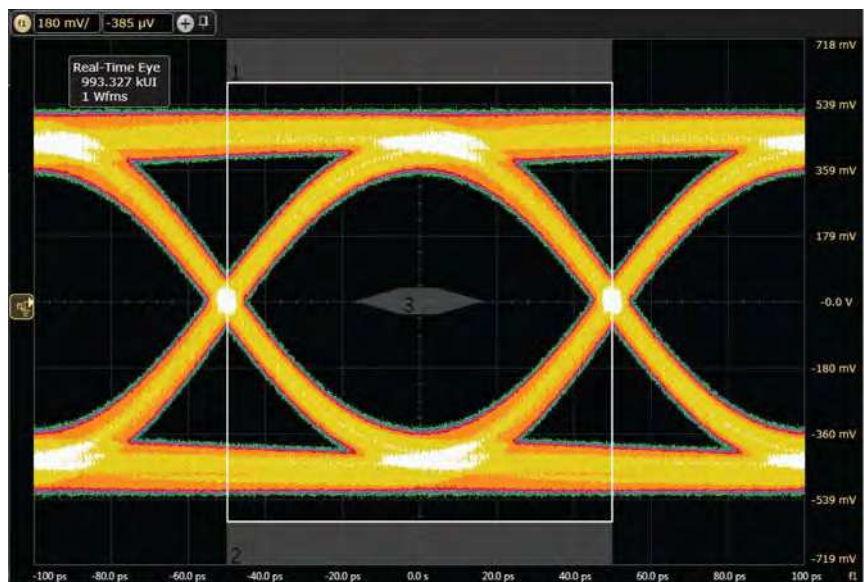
f1 180 mV/ -385 µV

Real-Time Eye
993.327 kUI
1 Wfms

1
2
3

718 mV
539 mV
359 mV
179 mV
-0.0 V
-180 mV
-360 mV
-539 mV
-719 mV

-100 ps -80.0 ps -60.0 ps -40.0 ps -20.0 ps 0.0 s 20.0 ps 40.0 ps 60.0 ps 80.0 ps 100 ps f1